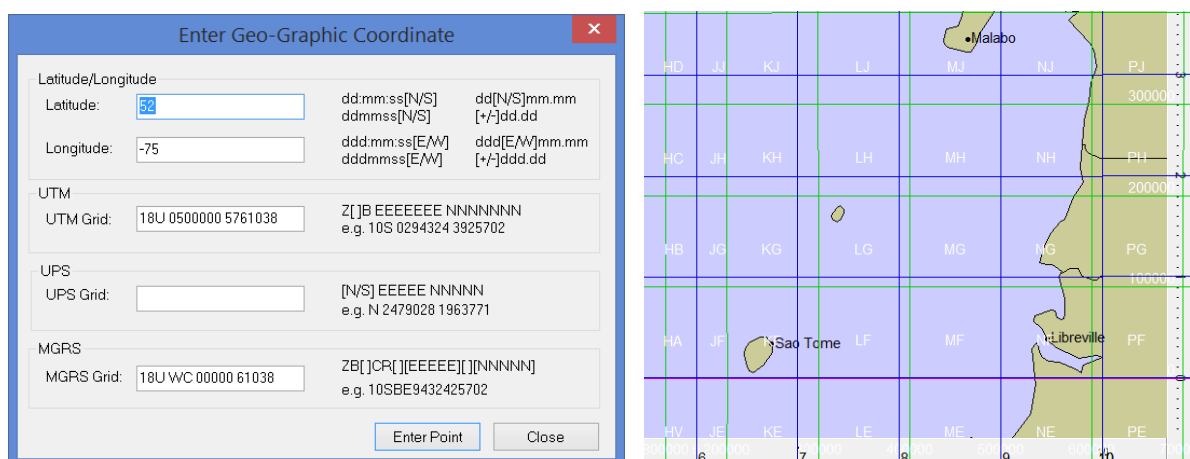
Enter Geo-Graphic Coordinate

Latitude/Longitude

Latitude: 52

dd:mm:ss[N/S]
ddmmss[N/S]

dd[N/S]mm.mm
[+/-]dd.dd

Longitude: -75

ddd:mm:ss[E/W]
dddmmss[E/W]

ddd[E/W]mm.mm
[+/-]ddd.dd

UTM

UTM Grid: 18U 0500000 5761038

Z[ ]B EEEEEEE NNNNNNN
e.g. 10S 0294324 3925702

UPS

UPS Grid:

[N/S] EEEEE NNNNN
e.g. N 2479028 1963771

MGRS

MGRS Grid: 18U WC 00000 61038

ZB[ ]CR[ ][EEEEE][ ][NNNNN]
e.g. 10SBE9432425702

Enter Point

Close

Malabo

HD JJ KJ LJ MJ NJ PJ
300000
HC JH KH LH MH NH PH
200000
HB JG KG LG MG NG PG
100000
HA JF Sao Tome LF MF Libreville PF
HV JE KE LE ME NE PE
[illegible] 6 7 8 9